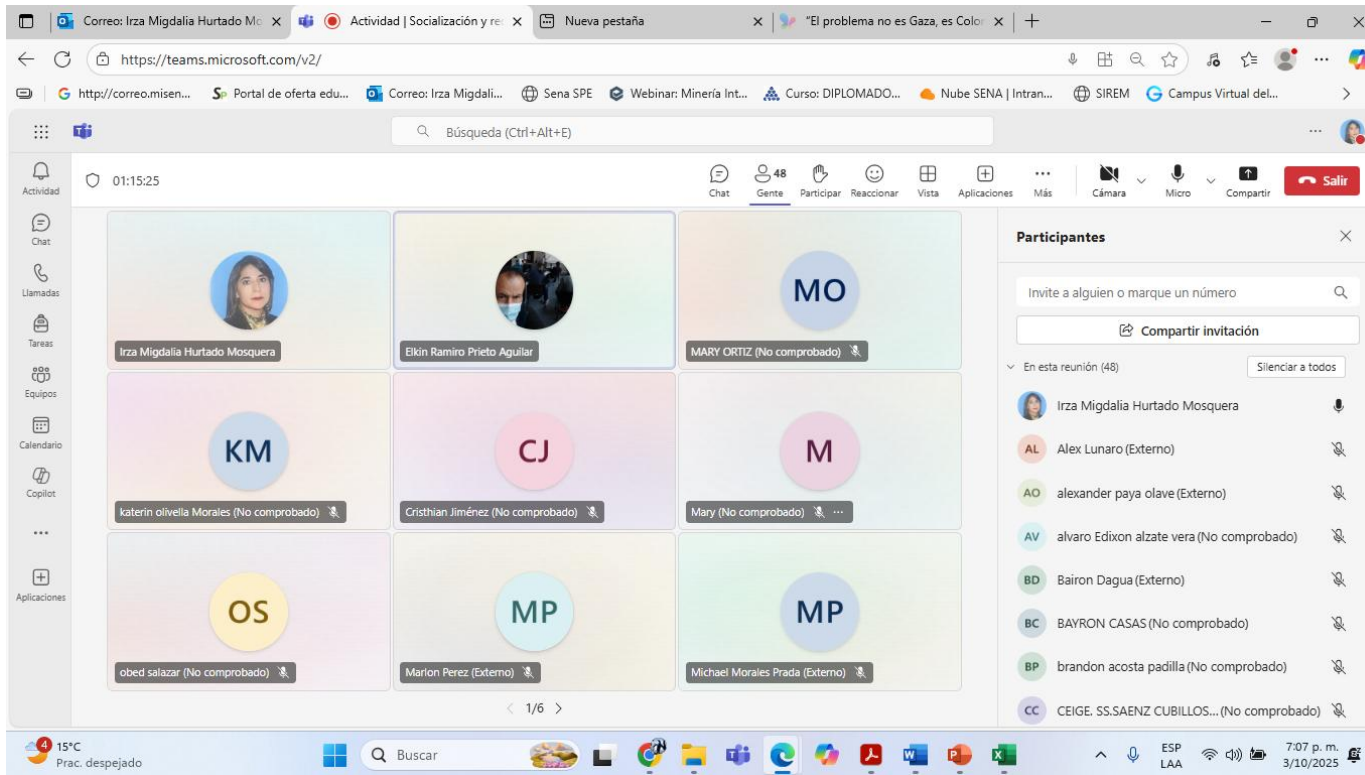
Correo: Irza Migdalia Hurtado Mo | Actividad | Socialización y re | Nueva pestaña | "El problema no es Gaza, es Colo

https://teams.microsoft.com/v2/

http://correo.misen... | Portal de oferta edu... | Correo: Irza Migdali... | Sena SPE | Webinar: Minería Int... | Curso: DIPLOMADO... | Nube SENA | Intran... | SIREM | Campus Virtual del...

Búsqueda (Ctrl+Alt+E)

Actividad
Chat
Llamadas
Tareas
Equipos
Calendario
Copilot
...
Aplicaciones

01:15:25

Chat | 48 Gente | Participar | Reaccionar | Vista | Aplicaciones | Más | Cámara | Micro | Compartir | Salir

Irza Migdalia Hurtado Mosquera
Elkin Ramiro Prieto Aguilar
MO
MARY ORTIZ (No comprobado)
KM
katerin olivella Morales (No comprobado)
CJ
Cristhian Jiménez (No comprobado)
M
Mary (No comprobado) ...
OS
obed salazar (No comprobado)
MP
Marlon Perez (Externo)
MP
Michael Morales Prada (Externo)

1/6

Participantes

Invite a alguien o marque un número
Compartir invitación

En esta reunión (48)
Silenciar a todos

Irza Migdalia Hurtado Mosquera
AL Alex Lunaro (Externo)
AO alexander paya olave (Externo)
AV alvaro Edixon alzate vera (No comprobado)
BD Bairon Dagua (Externo)
BC BAYRON CASAS (No comprobado)
BP brandon acosta padilla (No comprobado)
CC CEIGE. SS.SAENZ CUBILLOS... (No comprobado)

4 15°C
Prac. despejado
Buscar
ESP LAA
7:07 p. m.
3/10/2025